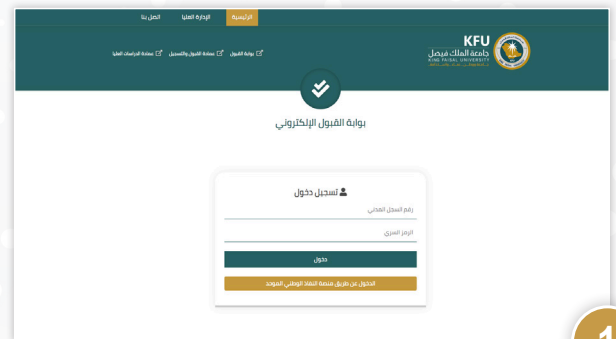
الرئيسية
الإدارة العليا
اتصل بنا

KFU
جامعة الملك فيصل
KING FAISAL UNIVERSITY

بوابة القبول
عمادة القبول والتسجيل
عمادة الدراسات العليا

بوابة القبول الإلكتروني

تسجيل دخول
رقم السجل المدني
الرمز السري
دخول
الدخول عن طريق منصة النفاذ الوطني الموحد

1